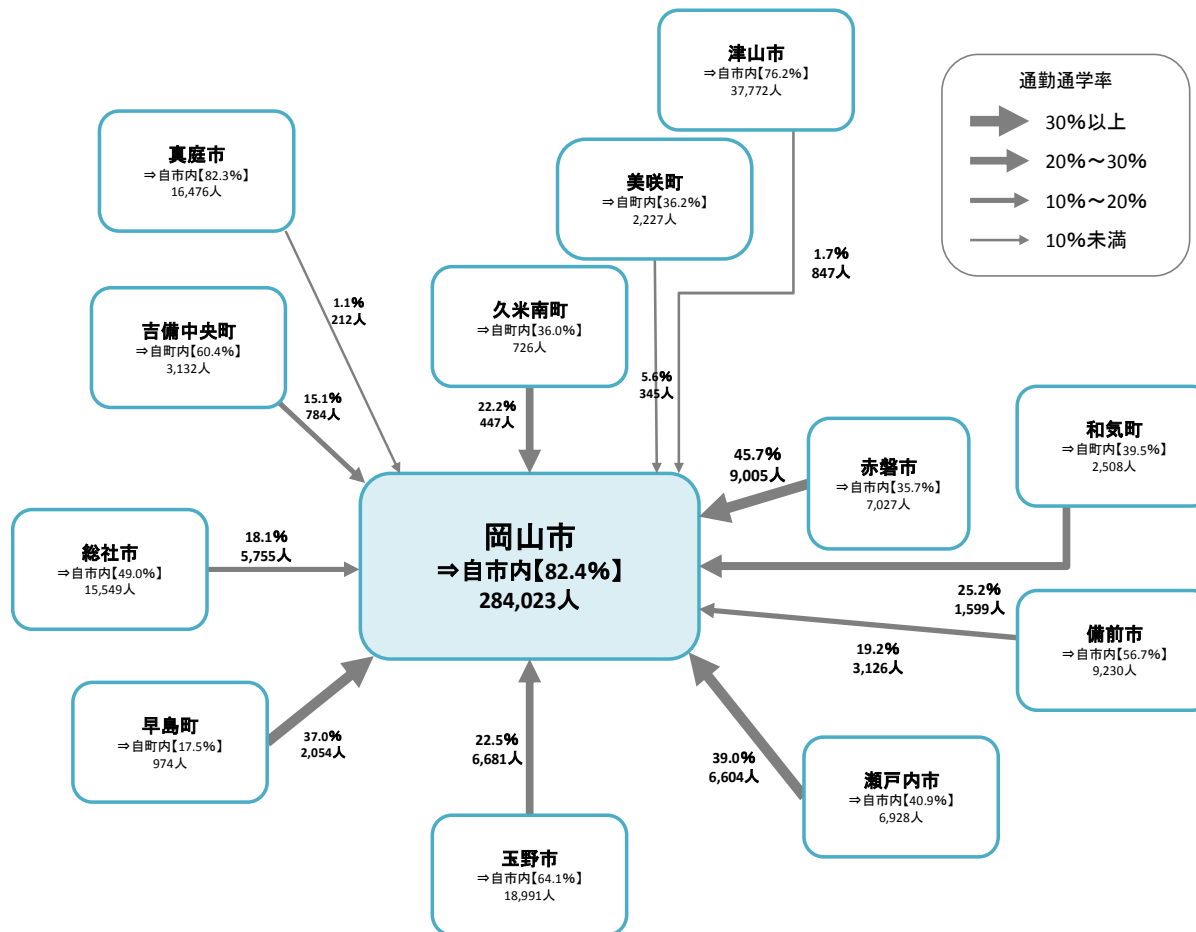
津山市
⇒自市内【76.2%】
37,772人

通勤通学率
30%以上
20%～30%
10%～20%
10%未満

真庭市
⇒自市内【82.3%】
16,476人

美咲町
⇒自町内【36.2%】
2,227人

1.7%
847人

1.1%
212人

吉備中央町
⇒自町内【60.4%】
3,132人

久米南町
⇒自町内【36.0%】
726人

5.6%
345人

15.1%
784人

22.2%
447人

和気町
⇒自町内【39.5%】
2,508人

45.7%
9,005人

赤磐市
⇒自市内【35.7%】
7,027人

総社市
⇒自市内【49.0%】
15,549人

18.1%
5,755人

岡山市
⇒自市内【82.4%】
284,023人

25.2%
1,599人

備前市
⇒自市内【56.7%】
9,230人

19.2%
3,126人

早島町
⇒自町内【17.5%】
974人

37.0%
2,054人

22.5%
6,681人

39.0%
6,604人

瀬戸内市
⇒自市内【40.9%】
6,928人

玉野市
⇒自市内【64.1%】
18,991人